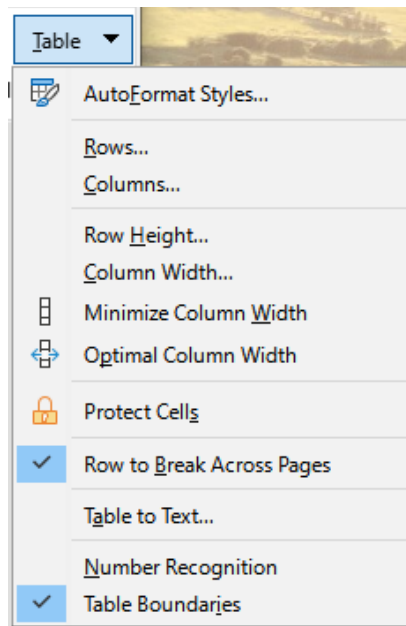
Table

AutoFormat Styles...

Rows...
Columns...

Row Height...
Column Width...
Minimize Column Width
Optimal Column Width

Protect Cells

Row to Break Across Pages

Table to Text...

Number Recognition
Table Boundaries